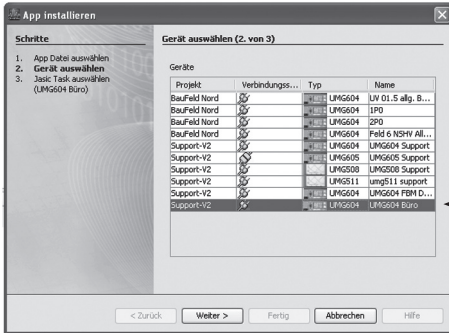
App installieren

Schritte

1. App Datei auswählen
2. Gerät auswählen
3. Jasic Task auswählen (UMG604 Büro)

Gerät auswählen (2. von 3)

Geräte

| Projekt | Verbindungss... | Typ | Name |
|---|---|---|---|
| BauFeld Nord | | UMG604 | UV 01.5 allg. B... |
| BauFeld Nord | | UMG604 | 1P0 |
| BauFeld Nord | | UMG604 | 2P0 |
| BauFeld Nord | | UMG604 | Feld 6 NSHV All... |
| Support-V2 | | UMG604 | UMG604 Support |
| Support-V2 | | UMG605 | UMG605 Support |
| Support-V2 | | UMG508 | UMG508 Support |
| Support-V2 | | UMG511 | umg511 support |
| Support-V2 | | UMG604 | UMG604 FBM D... |
| Support-V2 | | UMG604 | UMG604 Büro |

< Zurück Weiter > Fertig Abbrechen Hilfe